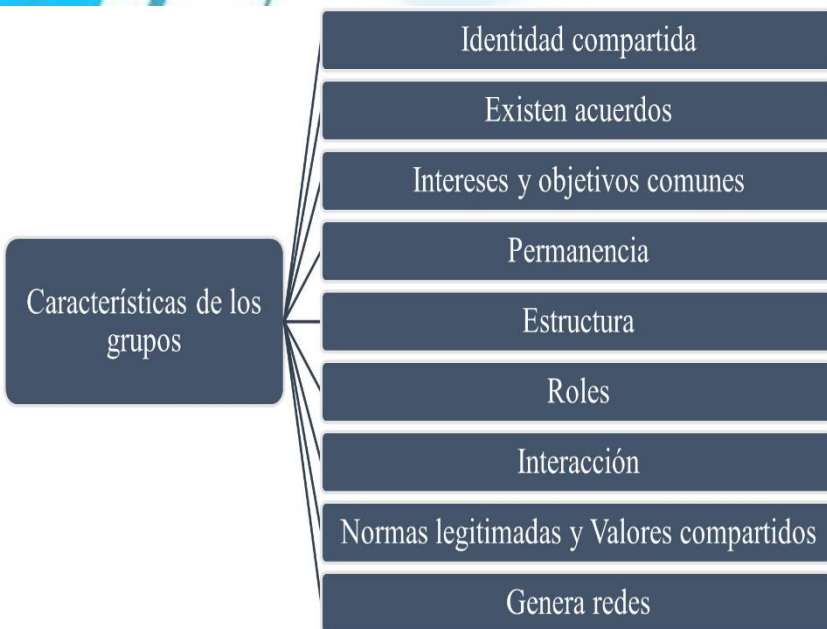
Características de los grupos

Identidad compartida

Existen acuerdos

Intereses y objetivos comunes

Permanencia

Estructura

Roles

Interacción

Normas legitimadas y Valores compartidos

Genera redes